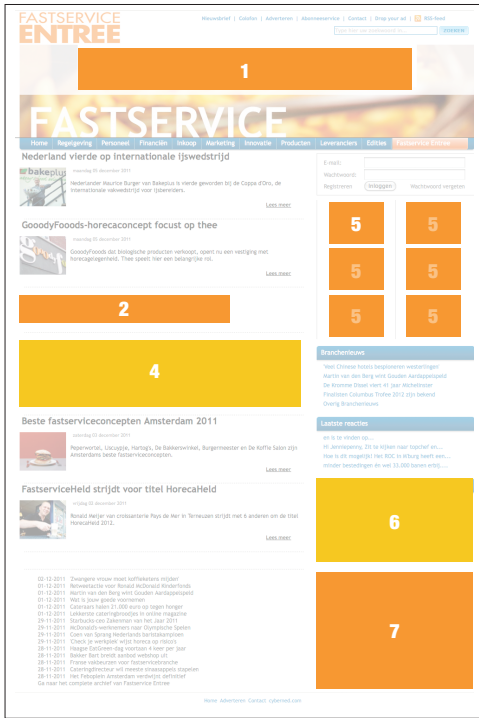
FASTSERVICE ENTREE

Nieuwsbrief | Colofon | Adverteren | Abonneeservice | Contact | Drop your ad | RSS-feed

zoeken

1

FASTSERVICE

Home | Regelgeving | Personeel | Financiën | Inkoop | Marketing | Innovatie | Producten | Leveranciers | Edities | Fastservice Entree

Nederland vierde op internationale ijswedstrijd

maandag 05 december 2011

Nederlander Maurice Burger van Bakeplus is vierde geworden bij de Coppa d'Oro, de internationale vakwedstrijd voor ijsbereiders.

Lees meer

GooodyFooods-horecaconcept focust op thee

maandag 05 december 2011

GooodyFooods dat biologische producten verkoopt, opent nu een vestiging met horecagelegenheid. Thee speelt hier een belangrijke rol.

Lees meer

2

4

Beste fastserviceconcepten Amsterdam 2011

zaterdag 03 december 2011

Pepenworten, Liscuppie, Martiogs, De Bakkerswinkel, Burgermeester en De Koffie Salon zijn Amsterdams beste fastserviceconcepten.

Lees meer

FastserviceHeld strijdt voor titel HorecaHeld

vrijdag 02 december 2011

Ronald Meijer van croissanterie Pays de Mer in Terneuzen strijdt met 6 anderen om de titel HorecaHeld 2012.

Lees meer

E-mail:
Wachtwoord:
Registreren | Inloggen | Wachtwoord vergeten

5 5
5 5
5 5
5 5

Branchenieuws

'Veel Chinese hotels bespioneren westerlingen'
Martin van den Berg wint Gouden Aardappelspeld
De Kromme Dissel viert 41 jaar Michelinster
Finalisten Columbus Trofee 2012 zijn bekend
Overig Branchenieuws

Laatste reacties

en la te vinden op...
Hi Jeannepanny, Dit na hijken naar noachef en...
How is dit mogelijk! Het ROC in Kiburg heeft een...
minder bestedingen en wel 35.000 banen erbij....

6

7

02-12-2011 Zwangere moven moet koffieketens mijden
01-12-2011 Reisweetactie voor Ronald McDonald Kinderfonds
01-12-2011 Martin van den Berg wint Gouden Aardappelspeld
01-12-2011 Wat is jouw goede voornemen
01-12-2011 Calendars halen 21.000 euro op tegen honger
01-12-2011 Lekkerste cateringbroodjes in online magazine
30-11-2011 Starbucks-ceo Zakenman van het Jaar 2011
29-11-2011 McDonald's-werknemers naar Olympische Spelen
29-11-2011 Coen van Sprang Nederlands barristakampioen
29-11-2011 'Check je werkplek' wijst horeca op risico's
29-11-2011 Heagoo EatGreen dag voortaan 4 keer per jaar
28-11-2011 Bakker Bart breidt aanbod webshop uit
28-11-2011 Franse valdeurzen voor fastservicebranche
28-11-2011 Cateringdirecteur wil meeste snoepoppels mopelen
28-11-2011 Het Pakoplein Amsterdam verdwijnt definitief
Ga naar het complete archief van Fastservice Entree

Home Adverteren Contact cybermed.com